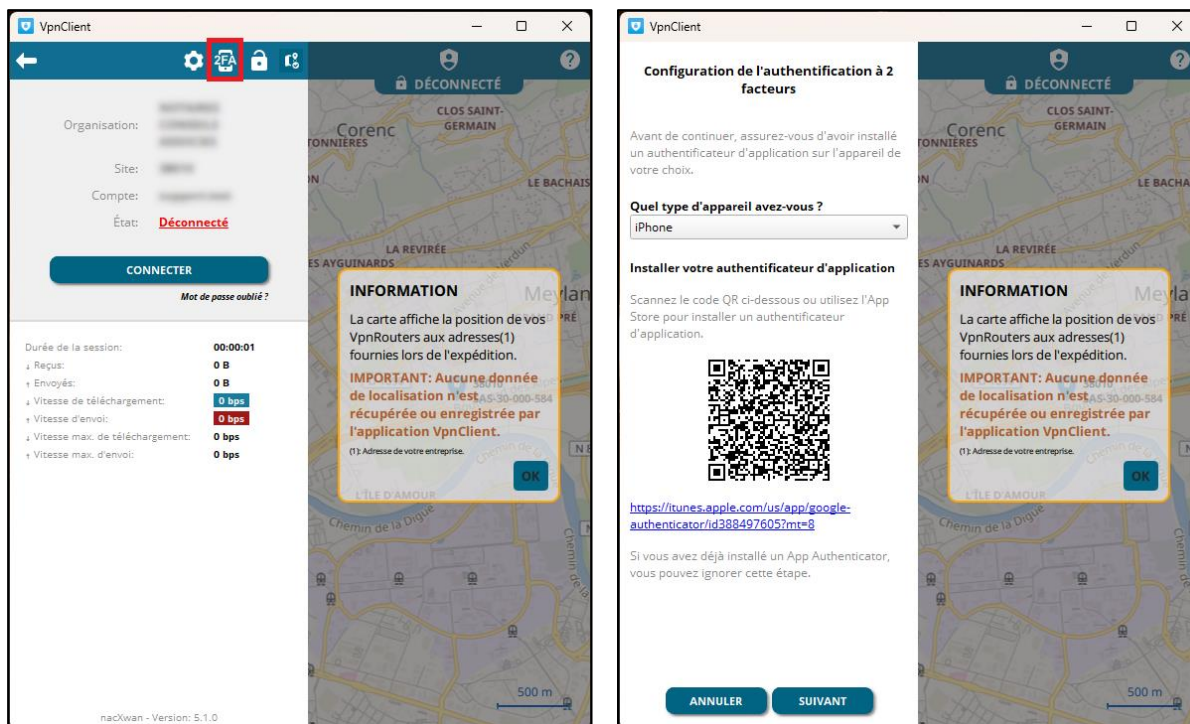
VpnClient

2FA

DÉCONNECTÉ

Organisation: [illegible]

Site: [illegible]

Compte: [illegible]

État: Déconnecté

CONNECTER

Mot de passe oublié ?

Durée de la session: 00:00:01
↓ Reçus: 0 B
↑ Envoyés: 0 B
↓ Vitesse de téléchargement: 0 bps
↑ Vitesse d'envoi: 0 bps
↓ Vitesse max. de téléchargement: 0 bps
↑ Vitesse max. d'envoi: 0 bps

nacXwan - Version: 5.1.0

Corenc
CLOS SAINT-GERMAIN
TONNIÈRES
LE BACHAIS
LA REVIRÉE
ES AYGUINARDS
Meylan
L'ÎLE D'AMOUR
Chemin de la Digue
500 m

INFORMATION

La carte affiche la position de vos VpnRouters aux adresses(1) fournies lors de l'expédition.

IMPORTANT: Aucune donnée de localisation n'est récupérée ou enregistrée par l'application VpnClient.

(1): Adresse de votre entreprise.

OK

VpnClient

Configuration de l'authentification à 2 facteurs

Avant de continuer, assurez-vous d'avoir installé un authentificateur d'application sur l'appareil de votre choix.

Quel type d'appareil avez-vous ?

iPhone

Installer votre authentificateur d'application

Scannez le code QR ci-dessous ou utilisez l'App Store pour installer un authentificateur d'application.

https://itunes.apple.com/us/app/google-authenticator/id388497605?mt=8

Si vous avez déjà installé un App Authenticator, vous pouvez ignorer cette étape.

ANNULER SUIVANT

DÉCONNECTÉ

INFORMATION

La carte affiche la position de vos VpnRouters aux adresses(1) fournies lors de l'expédition.

IMPORTANT: Aucune donnée de localisation n'est récupérée ou enregistrée par l'application VpnClient.

(1): Adresse de votre entreprise.

OK